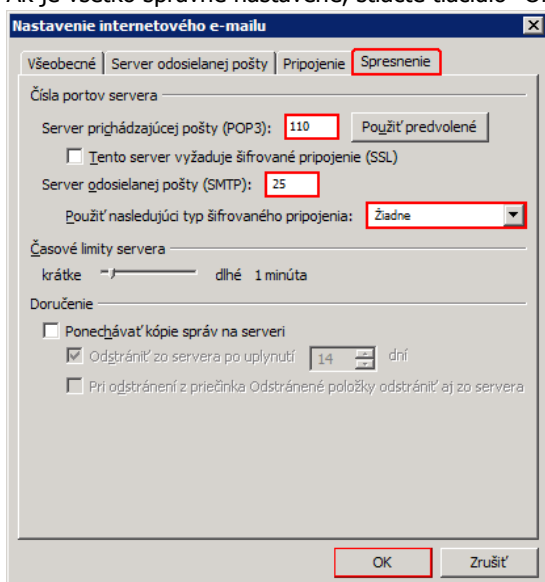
Ak je všetko správne nastavené, stlačte tlačidlo "O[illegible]

Nastavenie internetového e-mailu

Všeobecné | Server odosielanej pošty | Pripojenie | Spresnenie

Čísla portov servera

Server prichádzajúcej pošty (POP3): 110

Použiť predvolené

Tento server vyžaduje šifrované pripojenie (SSL)

Server odosielanej pošty (SMTP): 25

Použiť nasledujúci typ šifrovaného pripojenia: Žiadne

Časové limity servera

krátke dlhé 1 minúta

Doručenie

Ponechávať kópie správ na serveri

Odstrániť zo servera po uplynutí 14 dní

Pri odstránení z priečinka Odstránené položky odstrániť aj zo servera

OK

Zrušiť